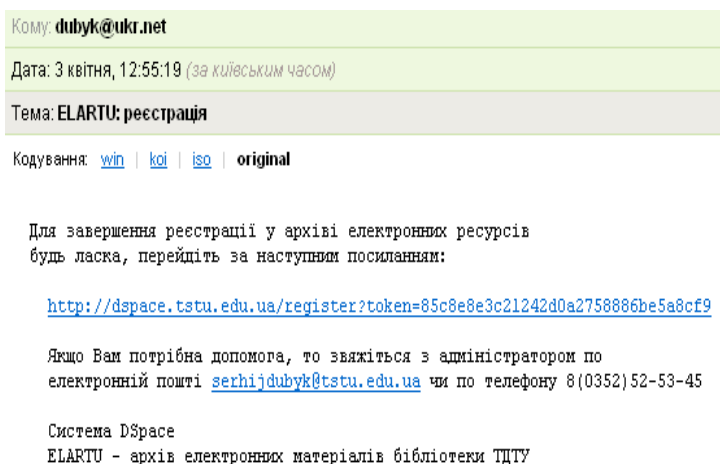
Кому: dubyk@ukr.net

Дата: 3 квітня, 12:55:19 (за київським часом)

Тема: ELARTU: реєстрація

Кодування: win | koi | iso | original

Для завершення реєстрації у архіві електронних ресурсів будь ласка, перейдіть за наступним посиланням:

http://dspace.tstu.edu.ua/register?token=85c8e8e3c21242d0a2758886be5a8cf9

Якщо Вам потрібна допомога, то звяжіться з адміністратором по електронній пошті serhijdubyk@tstu.edu.ua чи по телефону 8(0352)52-53-45

Система DSpace
ELARTU - архів електронних матеріалів бібліотеки ТДТУ